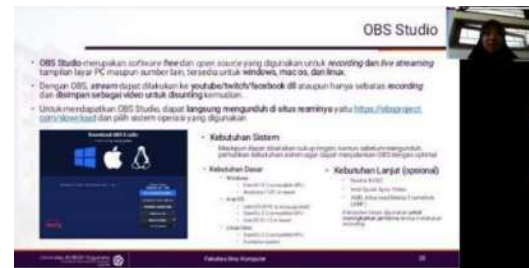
OBS Studio

• OBS Studio merupakan software free dan open source yang digunakan untuk recording dan live streaming tampilan layar PC maupun sumber lain, tersedia untuk windows, mac os, dan linux.

• Dengan OBS, stream dapat dilakukan ke youtube/twitch/facebook dll ataupun hanya sebatas recording dan disimpan sebagai video untuk disunting kemudian.

• Untuk mendapatkan OBS Studio, dapat langsung mengunduh di situs resminya yaitu https://obsproject.com/download dan pilih sistem operasi yang digunakan

Download OBS Studio

• Kebutuhan Sistem

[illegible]

• Kebutuhan Dasar

• Kebutuhan Lanjut (opsional)

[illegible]

Fakultas Ilmu Komputer

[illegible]